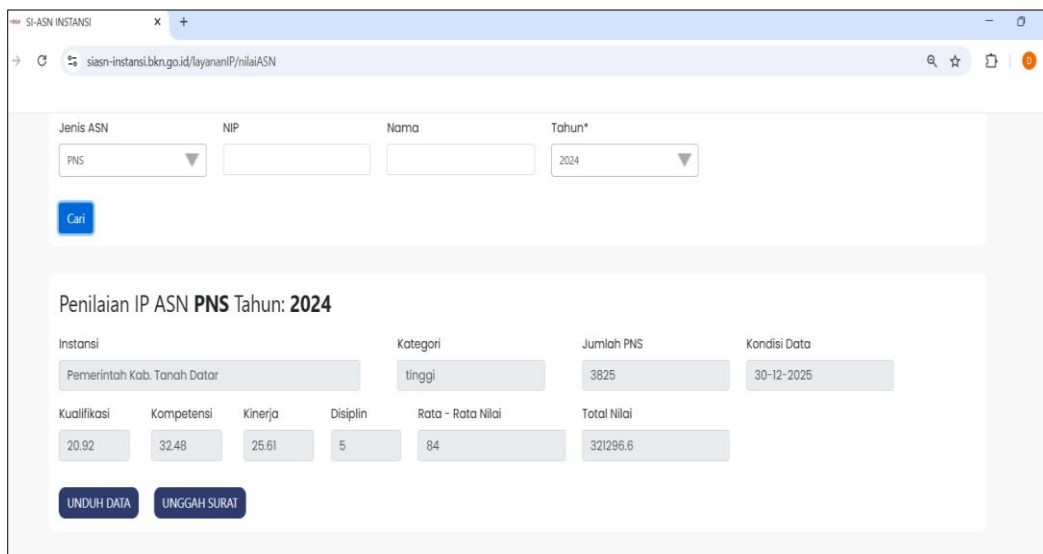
SI-ASN INSTANSI × +

siasn-instansi.bkn.go.id/layananIP/nilaiASN

Jenis ASN
PNS

NIP

Nama

Tahun*
2024

Cari

Penilaian IP ASN **PNS** Tahun: **2024**

Instansi
Pemerintah Kab. Tanah Datar

Kategori
tinggi

Jumlah PNS
3825

Kondisi Data
30-12-2025

Kualifikasi
20.92

Kompetensi
32.48

Kinerja
25.61

Disiplin
5

Rata - Rata Nilai
84

Total Nilai
321296.6

UNDUH DATA

UNGGAH SURAT